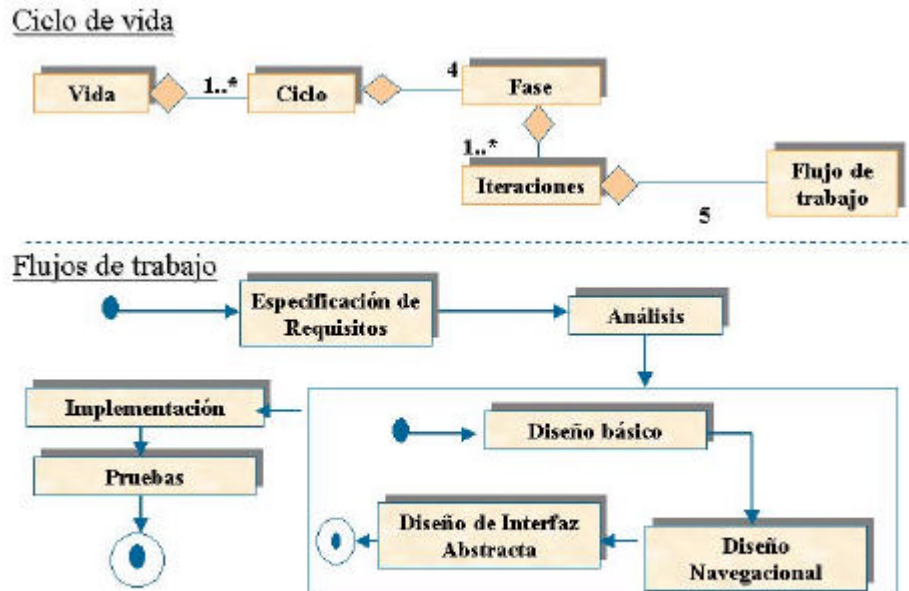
Ciclo de vida

Vida

1..*

Ciclo

4

Fase

1..*

Iteraciones

5

Flujo de trabajo

Flujos de trabajo

Especificación de Requisitos

Análisis

Implementación

Diseño básico

Pruebas

Diseño de Interfaz Abstracta

Diseño Navegacional